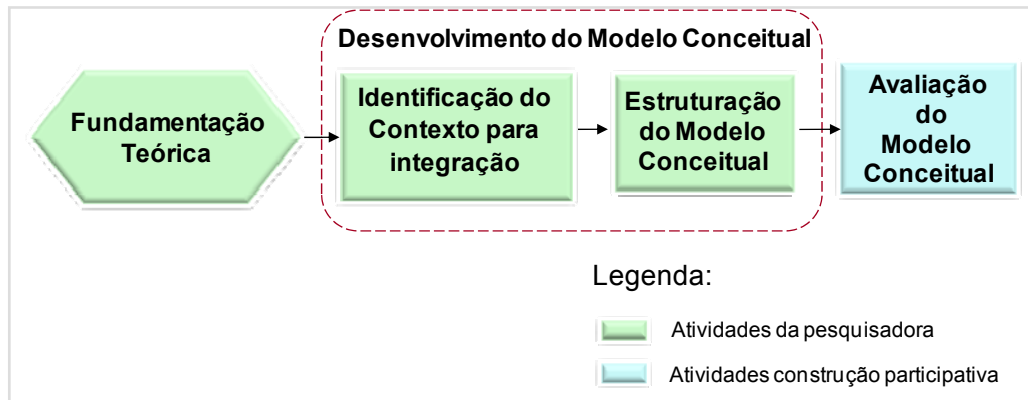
Desenvolvimento do Modelo Conceitual

Fundamentação Teórica

Identificação do Contexto para integração

Estruturação do Modelo Conceitual

Avaliação do Modelo Conceitual

Legenda:

Atividades da pesquisadora

Atividades construção participativa